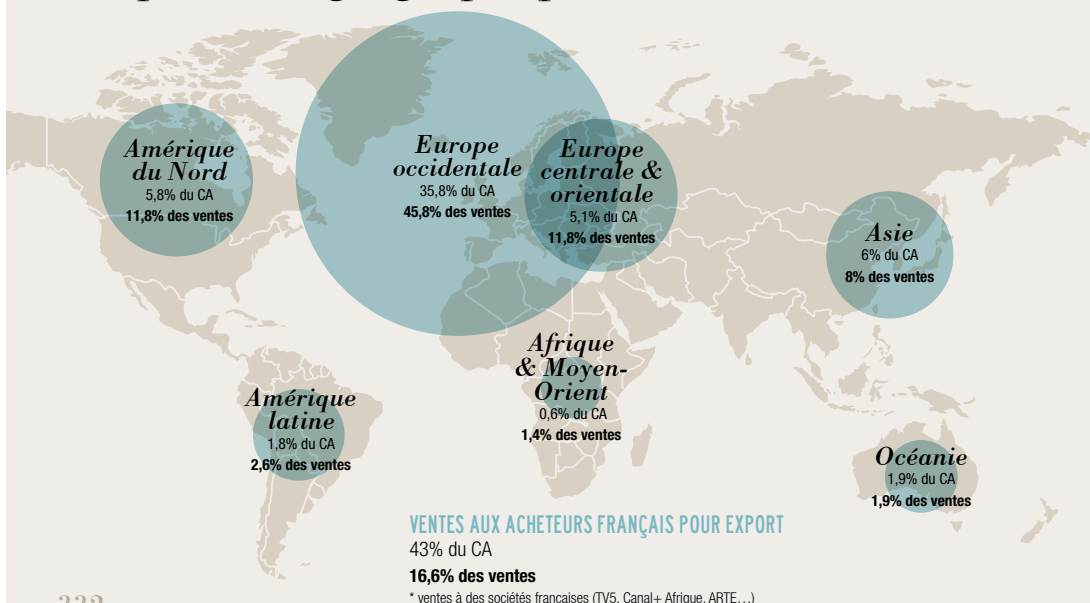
Amérique du Nord
5,8% du CA
11,8% des ventes

Europe occidentale
35,8% du CA
45,8% des ventes

Europe centrale & orientale
5,1% du CA
11,8% des ventes

Asie
6% du CA
8% des ventes

Afrique & Moyen-Orient
0,6% du CA
1,4% des ventes

Amérique latine
1,8% du CA
2,6% des ventes

Océanie
1,9% du CA
1,9% des ventes

VENTES AUX ACHETEURS FRANÇAIS POUR EXPORT
43% du CA
16,6% des ventes
* ventes à des sociétés françaises (TV5, Canal+ Afrique, ARTE…)

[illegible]